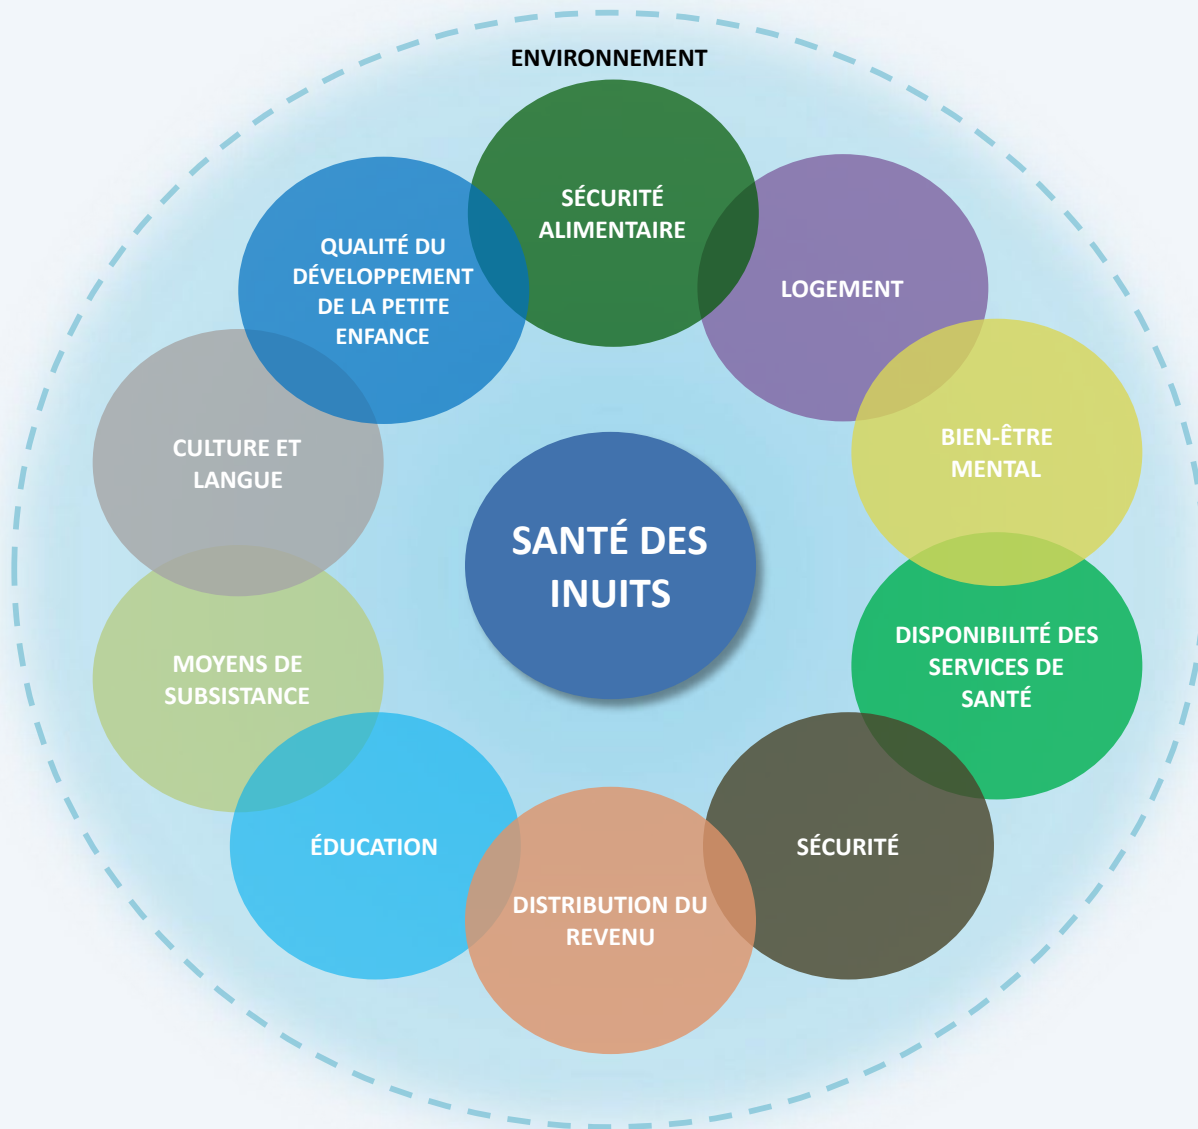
ENVIRONNEMENT

SÉCURITÉ ALIMENTAIRE

LOGEMENT

BIEN-ÊTRE MENTAL

DISPONIBILITÉ DES SERVICES DE SANTÉ

SÉCURITÉ

DISTRIBUTION DU REVENU

ÉDUCATION

MOYENS DE SUBSISTANCE

CULTURE ET LANGUE

QUALITÉ DU DÉVELOPPEMENT DE LA PETITE ENFANCE

SANTÉ DES INUITS